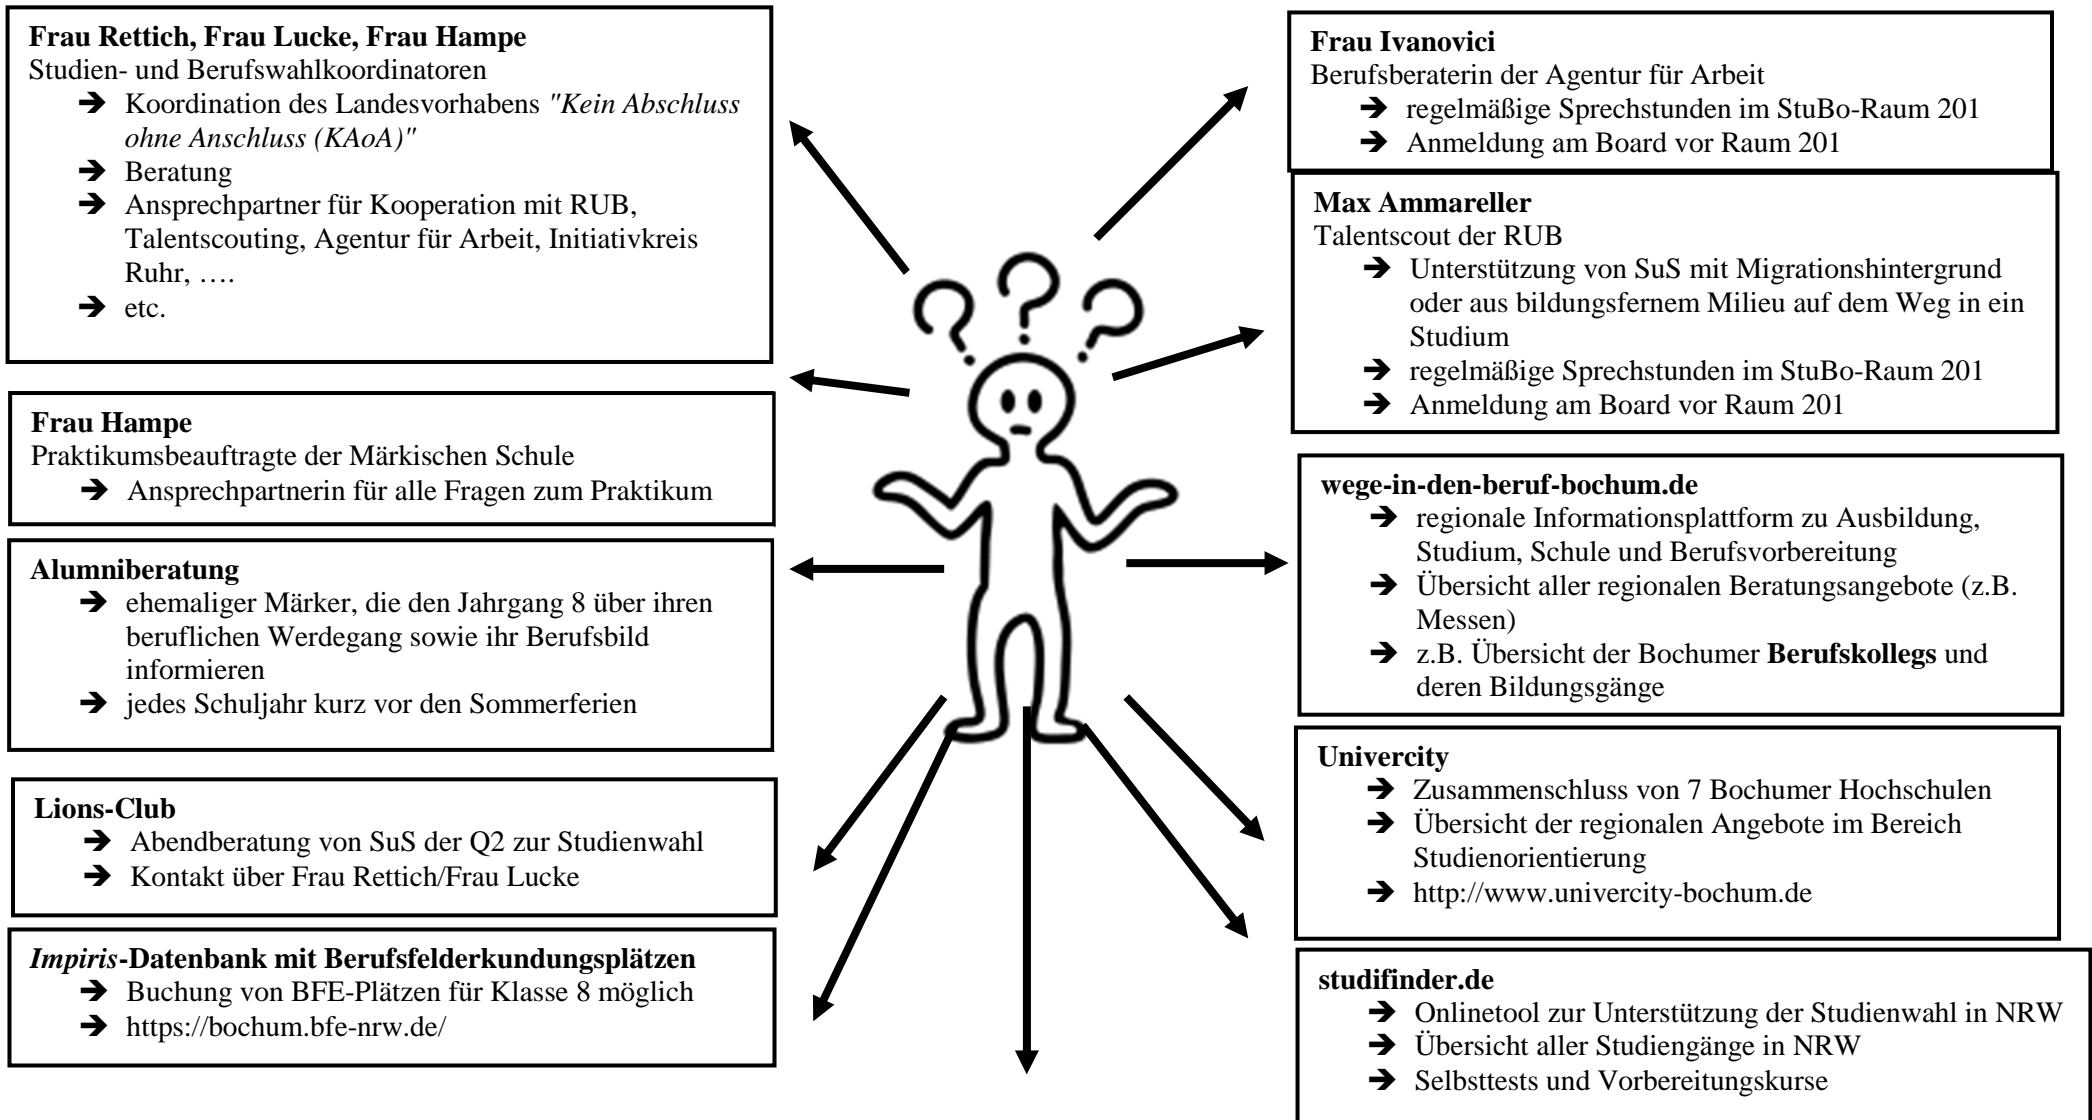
**Frau Rettich, Frau Lucke, Frau Hampe**
Studien- und Berufswahlkoordinatoren
➔ Koordination des Landesvorhabens *"Kein Abschluss ohne Anschluss (KAoA)"*
➔ Beratung
➔ Ansprechpartner für Kooperation mit RUB, Talentscouting, Agentur für Arbeit, Initiativkreis Ruhr, ….
➔ etc.

**Frau Hampe**
Praktikumsbeauftragte der Märkischen Schule
➔ Ansprechpartnerin für alle Fragen zum Praktikum

**Alumniberatung**
➔ ehemaliger Märker, die den Jahrgang 8 über ihren beruflichen Werdegang sowie ihr Berufsbild informieren
➔ jedes Schuljahr kurz vor den Sommerferien

**Lions-Club**
➔ Abendberatung von SuS der Q2 zur Studienwahl
➔ Kontakt über Frau Rettich/Frau Lucke

***Impiris*-Datenbank mit Berufsfelderkundungsplätzen**
➔ Buchung von BFE-Plätzen für Klasse 8 möglich
➔ https://bochum.bfe-nrw.de/

**Frau Ivanovici**
Berufsberaterin der Agentur für Arbeit
➔ regelmäßige Sprechstunden im StuBo-Raum 201
➔ Anmeldung am Board vor Raum 201

**Max Ammareller**
Talentscout der RUB
➔ Unterstützung von SuS mit Migrationshintergrund oder aus bildungsfernem Milieu auf dem Weg in ein Studium
➔ regelmäßige Sprechstunden im StuBo-Raum 201
➔ Anmeldung am Board vor Raum 201

**wege-in-den-beruf-bochum.de**
➔ regionale Informationsplattform zu Ausbildung, Studium, Schule und Berufsvorbereitung
➔ Übersicht aller regionalen Beratungsangebote (z.B. Messen)
➔ z.B. Übersicht der Bochumer **Berufskollegs** und deren Bildungsgänge

**Univercity**
➔ Zusammenschluss von 7 Bochumer Hochschulen
➔ Übersicht der regionalen Angebote im Bereich Studienorientierung
➔ http://www.univercity-bochum.de

**studifinder.de**
➔ Onlinetool zur Unterstützung der Studienwahl in NRW
➔ Übersicht aller Studiengänge in NRW
➔ Selbsttests und Vorbereitungskurse